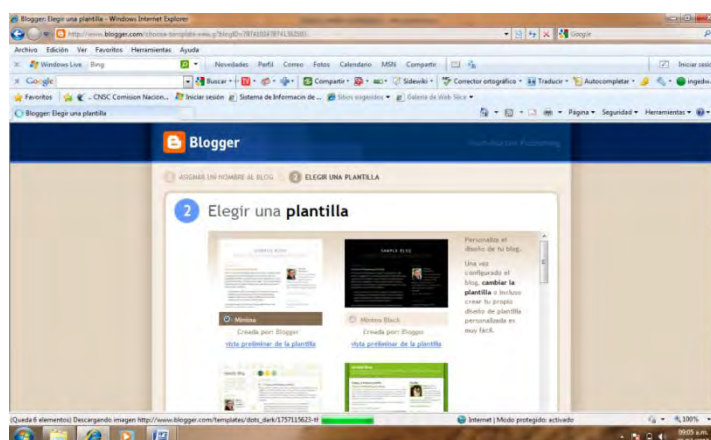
Blogger: Elegir una plantilla - Windows Internet Explorer

http://www.blogger.com/choose-template.g?blogID=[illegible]

Google

Archivo Edición Ver Favoritos Herramientas Ayuda

Windows Live Bing Novedades Perfil Correo Fotos Calendario MSN Compartir Iniciar sesión

Google Buscar Compartir Sidewiki Corrector ortográfico Traducir Autocompletar ingedw

Favoritos CNSC Comision Nacion... Iniciar sesión Sistema de Informacion de ... Sitios sugeridos Galería de Web Slice

Blogger: Elegir una plantilla

Página Seguridad Herramientas

Blogger

ASIGNAR UN NOMBRE AL BLOG 2 ELEGIR UNA PLANTILLA

2 Elegir una plantilla

Mínima
Creada por: Blogger
vista preliminar de la plantilla

Mínima Black
Creada por: Blogger
vista preliminar de la plantilla

Personaliza el diseño de tu blog.

Una vez configurado el blog, cambiar la plantilla o incluso crear tu propio diseño de plantilla personalizado es muy fácil.

(Queda 6 elementos) Descargando imagen http://www.blogger.com/templates/dots_dark/1757115623-tt

Internet | Modo protegido: activado

100%

09:05 a.m.